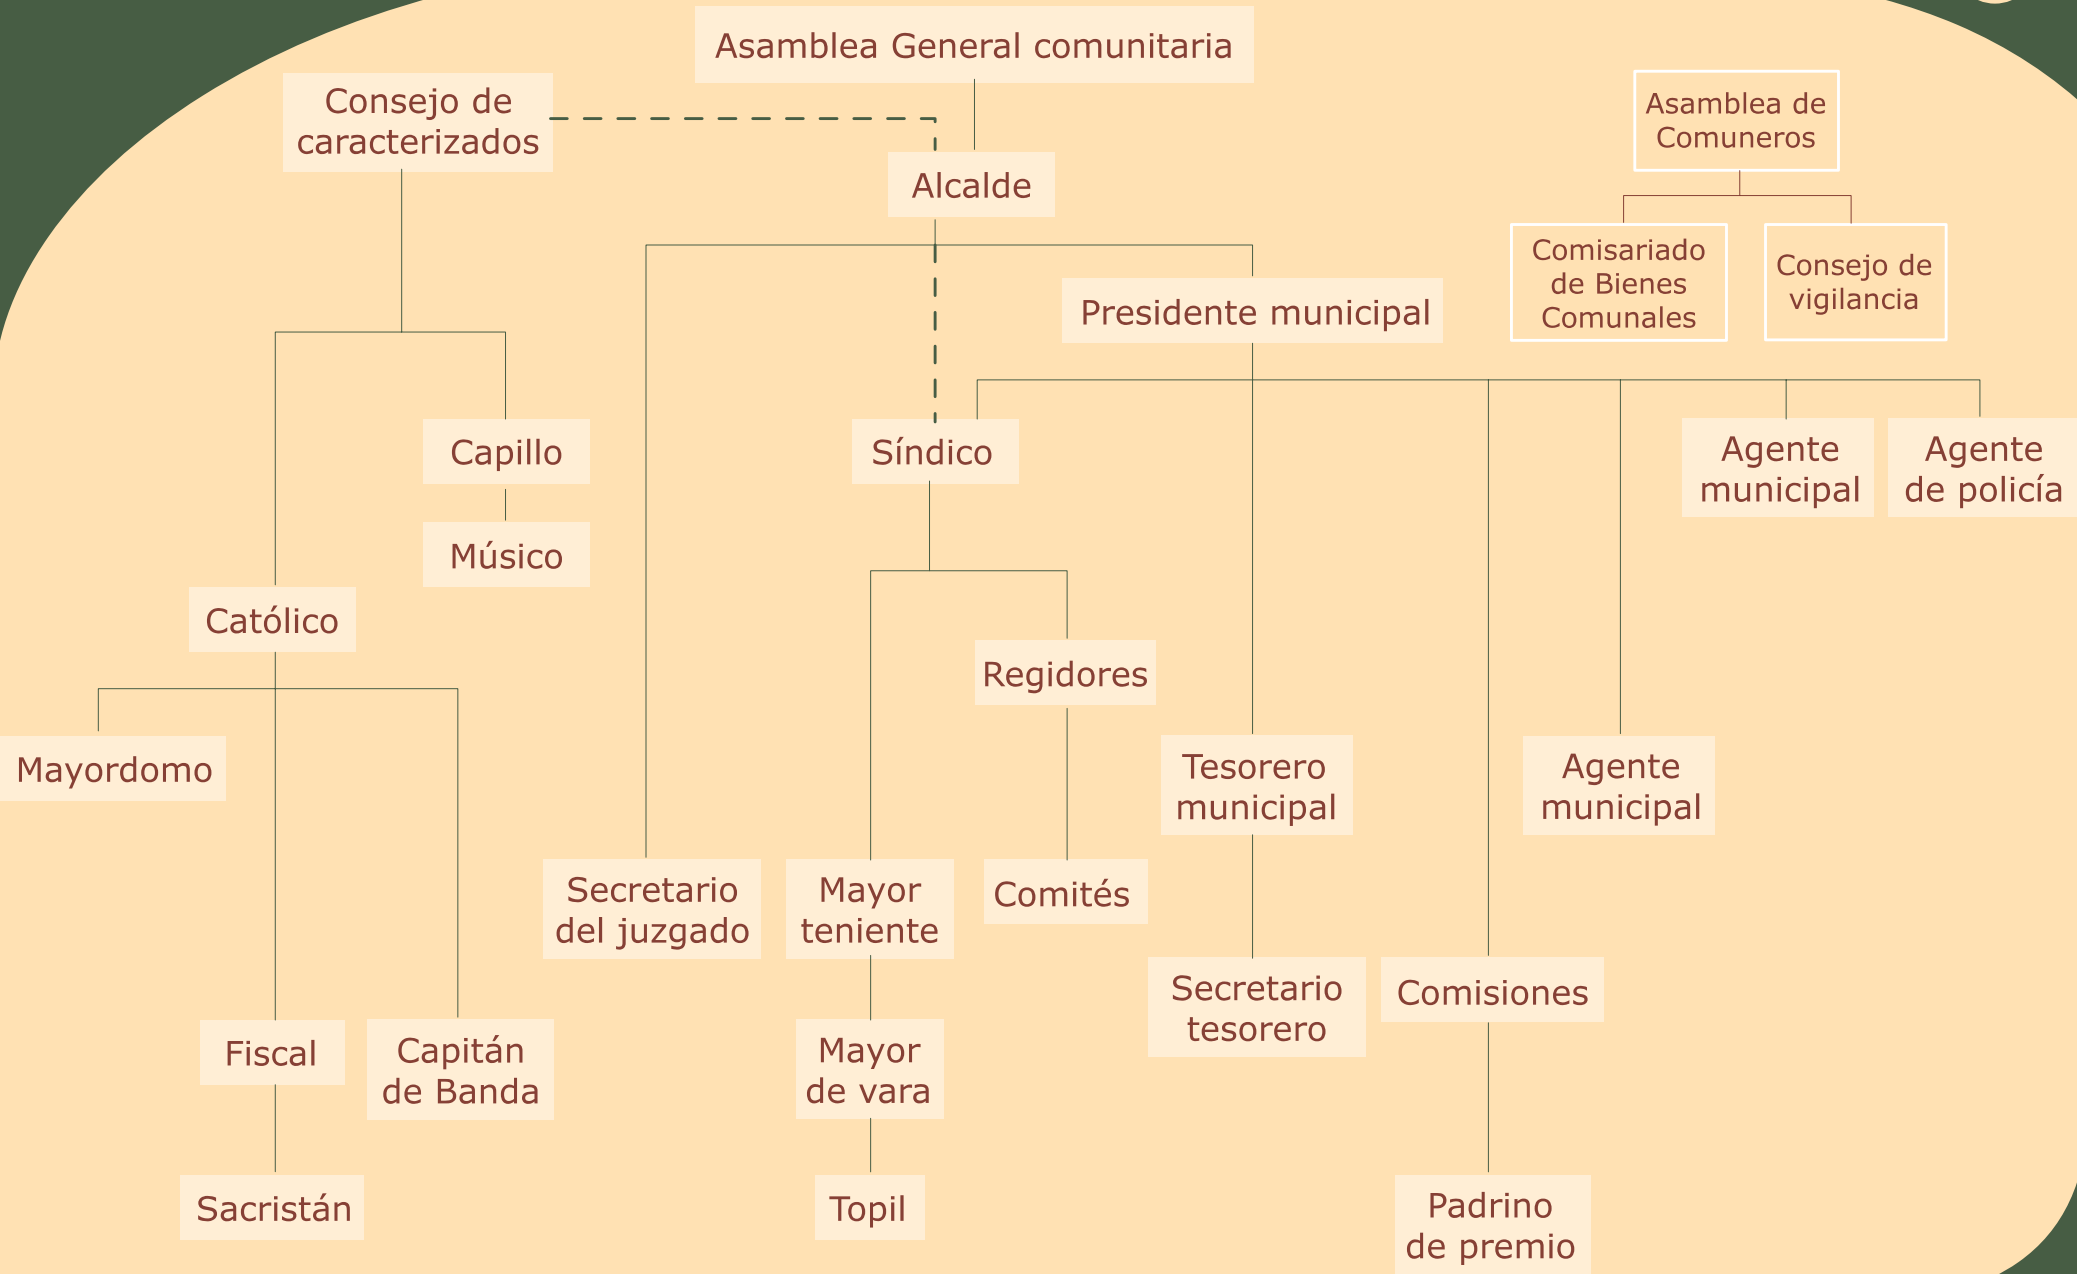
Asamblea General comunitaria

Consejo de caracterizados

Alcalde

Asamblea de Comuneros

Comisariado de Bienes Comunales

Consejo de vigilancia

Presidente municipal

Capillo

Síndico

Agente municipal

Agente de policía

Músico

Católico

Regidores

Mayordomo

Tesorero municipal

Agente municipal

Secretario del juzgado

Mayor teniente

Comités

Secretario tesorero

Comisiones

Fiscal

Capitán de Banda

Mayor de vara

Sacristán

Topil

Padrino de premio